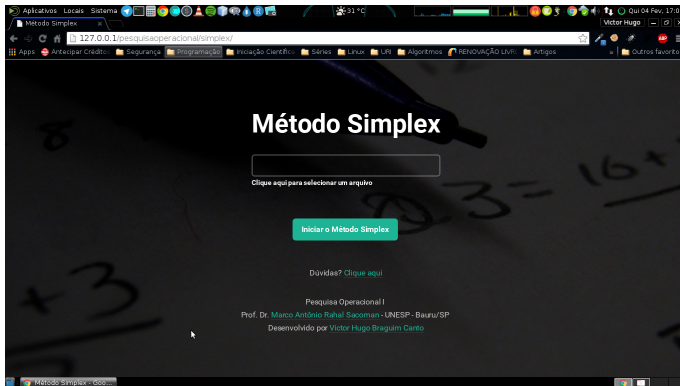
Aplicativos Locais Sistema
31 °C
Victor Hugo
Qui 04 Fev, 17:0
Método Simplex
127.0.0.1/pesquisaoperacional/simplex/
Apps Antecipar Crédito Segurança Programação Iniciação Científic Séries Linux URI Algoritmos RENOVAÇÃO LIVR Artigos
Outros favorito

Método Simplex

Clique aqui para selecionar um arquivo

Iniciar o Método Simplex

Dúvidas? Clique aqui

Pesquisa Operacional I
Prof. Dr. Marco Antônio Rahal Sacoman - UNESP - Bauru/SP
Desenvolvido por Victor Hugo Braguim Canto

Método Simplex - Goo...